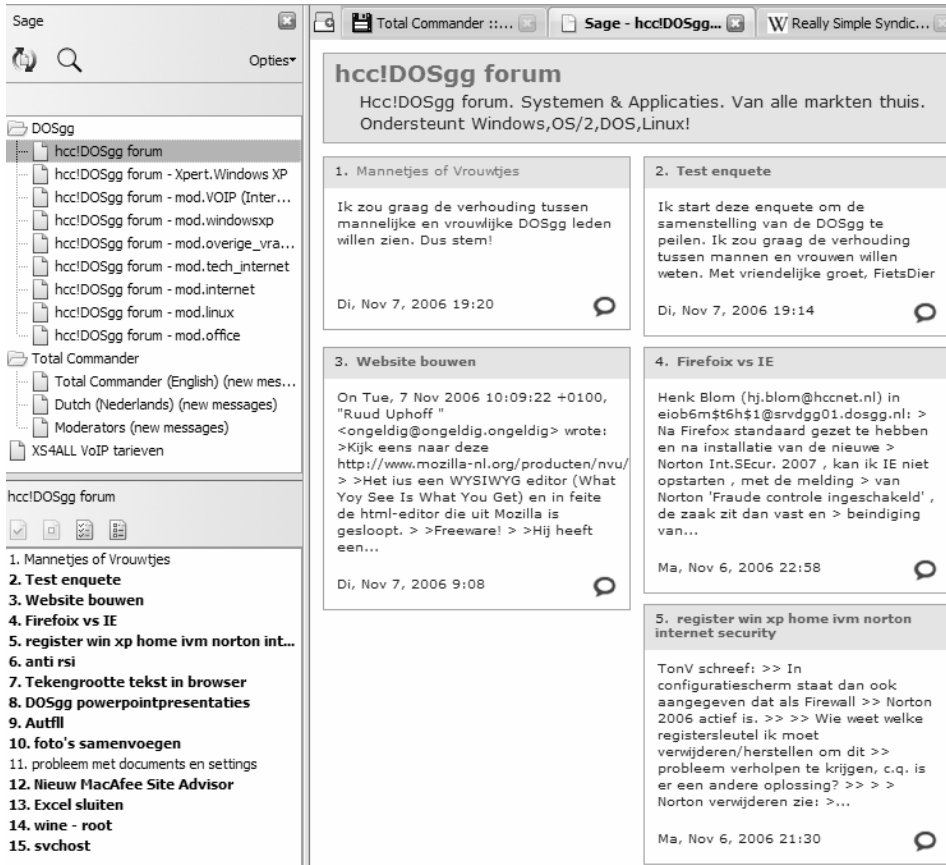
Sage

Opties

DOSgg
hcc!DOSgg forum
hcc!DOSgg forum - Xpert.Windows XP
hcc!DOSgg forum - mod.VOIP (Inter...
hcc!DOSgg forum - mod.windowsxp
hcc!DOSgg forum - mod.overige_vra...
hcc!DOSgg forum - mod.tech_internet
hcc!DOSgg forum - mod.internet
hcc!DOSgg forum - mod.linux
hcc!DOSgg forum - mod.office
Total Commander
Total Commander (English) (new mes...
Dutch (Nederlands) (new messages)
Moderators (new messages)
XS4ALL VoIP tarieven

hcc!DOSgg forum

1. Mannetjes of Vrouwtjes
2. Test enquete
3. Website bouwen
4. Firefoix vs IE
5. register win xp home ivm norton int...
6. anti rsi
7. Tekengrootte tekst in browser
8. DOSgg powerpointpresentaties
9. Autfll
10. foto's samenvoegen
11. probleem met documents en settings
12. Nieuw MacAfee Site Advisor
13. Excel sluiten
14. wine - root
15. svchost

Total Commander ::...
Sage - hcc!DOSgg...
Really Simple Syndic...

hcc!DOSgg forum
Hcc!DOSgg forum. Systemen & Applicaties. Van alle markten thuis. Ondersteunt Windows,OS/2,DOS,Linux!

1. Mannetjes of Vrouwtjes
Ik zou graag de verhouding tussen mannelijke en vrouwlijke DOSgg leden willen zien. Dus stem!
Di, Nov 7, 2006 19:20

2. Test enquete
Ik start deze enquete om de samenstelling van de DOSgg te peilen. Ik zou graag de verhouding tussen mannen en vrouwen willen weten. Met vriendelijke groet, FietsDier
Di, Nov 7, 2006 19:14

3. Website bouwen
On Tue, 7 Nov 2006 10:09:22 +0100, "Ruud Uphoff " <ongeldig@ongeldig.ongeldig> wrote: >Kijk eens naar deze http://www.mozilla-nl.org/producten/nvu/ > >Het ius een WYSIWYG editor (What Yoy See Is What You Get) en in feite de html-editor die uit Mozilla is gesloopt. > >Freeware! > >Hij heeft een...
Di, Nov 7, 2006 9:08

4. Firefoix vs IE
Henk Blom (hj.blom@hccnet.nl) in eiob6m$t6h$1@srvdgg01.dosgg.nl: > Na Firefox standaard gezet te hebben en na installatie van de nieuwe > Norton Int.SEcur. 2007 , kan ik IE niet opstarten , met de melding > van Norton 'Fraude controle ingeschakeld' , de zaak zit dan vast en > beindiging van...
Ma, Nov 6, 2006 22:58

5. register win xp home ivm norton internet security
TonV schreef: >> In configuratiescherm staat dan ook aangegeven dat als Firewall >> Norton 2006 actief is. >> >> Wie weet welke registersleutel ik moet verwijderen/herstellen om dit >> probleem verholpen te krijgen, c.q. is er een andere oplossing? >> > > Norton verwijderen zie: >...
Ma, Nov 6, 2006 21:30